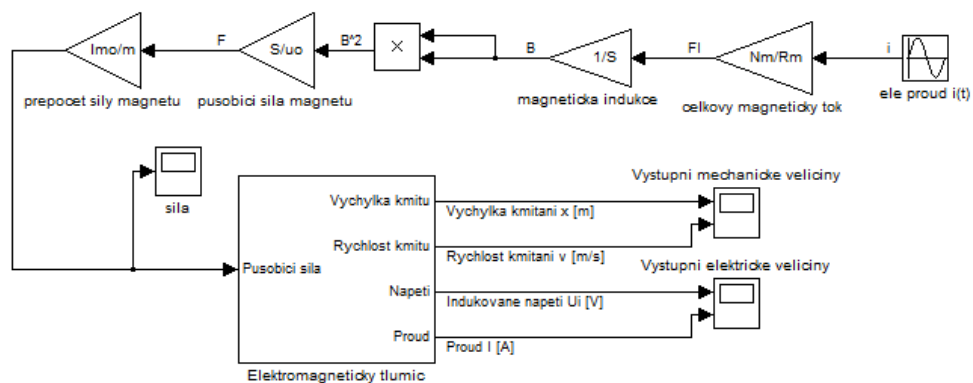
Imo/m
F
S/uo
B^2
×
B
1/S
FI
Nm/Rm
i
prepocet sily magnetu
pusobici sila magnetu
magneticka indukce
celkovy magneticky tok
ele proud i(t)
sila
Vystupni mechanicke veliciny
Vychylka kmitu
Vychylka kmitani x [m]
Rychlost kmitu
Rychlost kmitani v [m/s]
Pusobici sila
Vystupni elektricke veliciny
Napeti
Indukovane napeti Ui [V]
Proud
Proud I [A]
Elektromagneticky tlumic